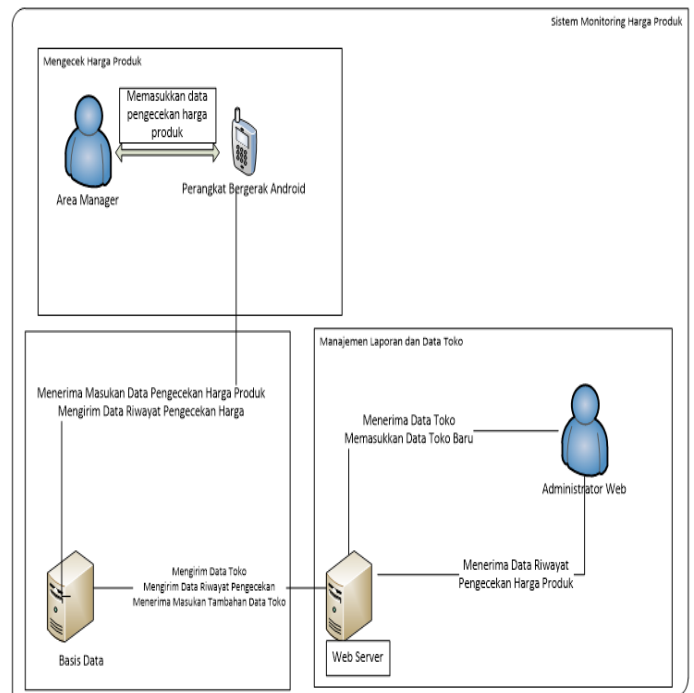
Sistem Monitoring Harga Produk

Mengecek Harga Produk

Memasukkan data pengecekan harga produk

Area Manager

Perangkat Bergerak Android

Manajemen Laporan dan Data Toko

Menerima Masukan Data Pengecekan Harga Produk
Mengirim Data Riwayat Pengecekan Harga

Menerima Data Toko
Memasukkan Data Toko Baru

Administrator Web

Menerima Data Riwayat Pengecekan Harga Produk

Mengirim Data Toko
Mengirim Data Riwayat Pengecekan
Menerima Masukan Tambahan Data Toko

Basis Data

Web Server